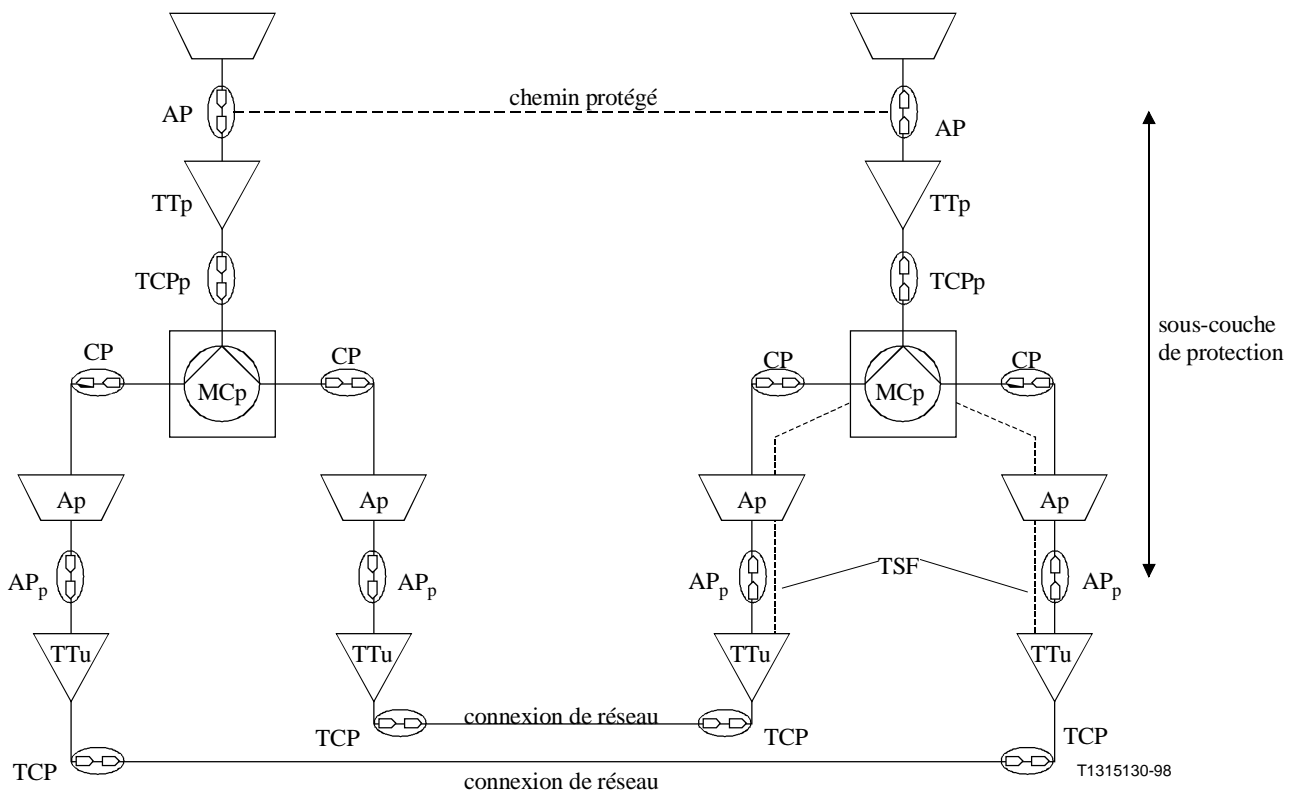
AP

chemin protégé

AP

TTp

TTp

TCPp

TCPp

sous-couche de protection

CP

MCp

CP

CP

MCp

CP

Ap

Ap

Ap

Ap

$AP_p$

$AP_p$

$AP_p$

TSF

$AP_p$

TTu

TTu

TTu

TTu

TCP

connexion de réseau

TCP

TCP

TCP

connexion de réseau

T1315130-98